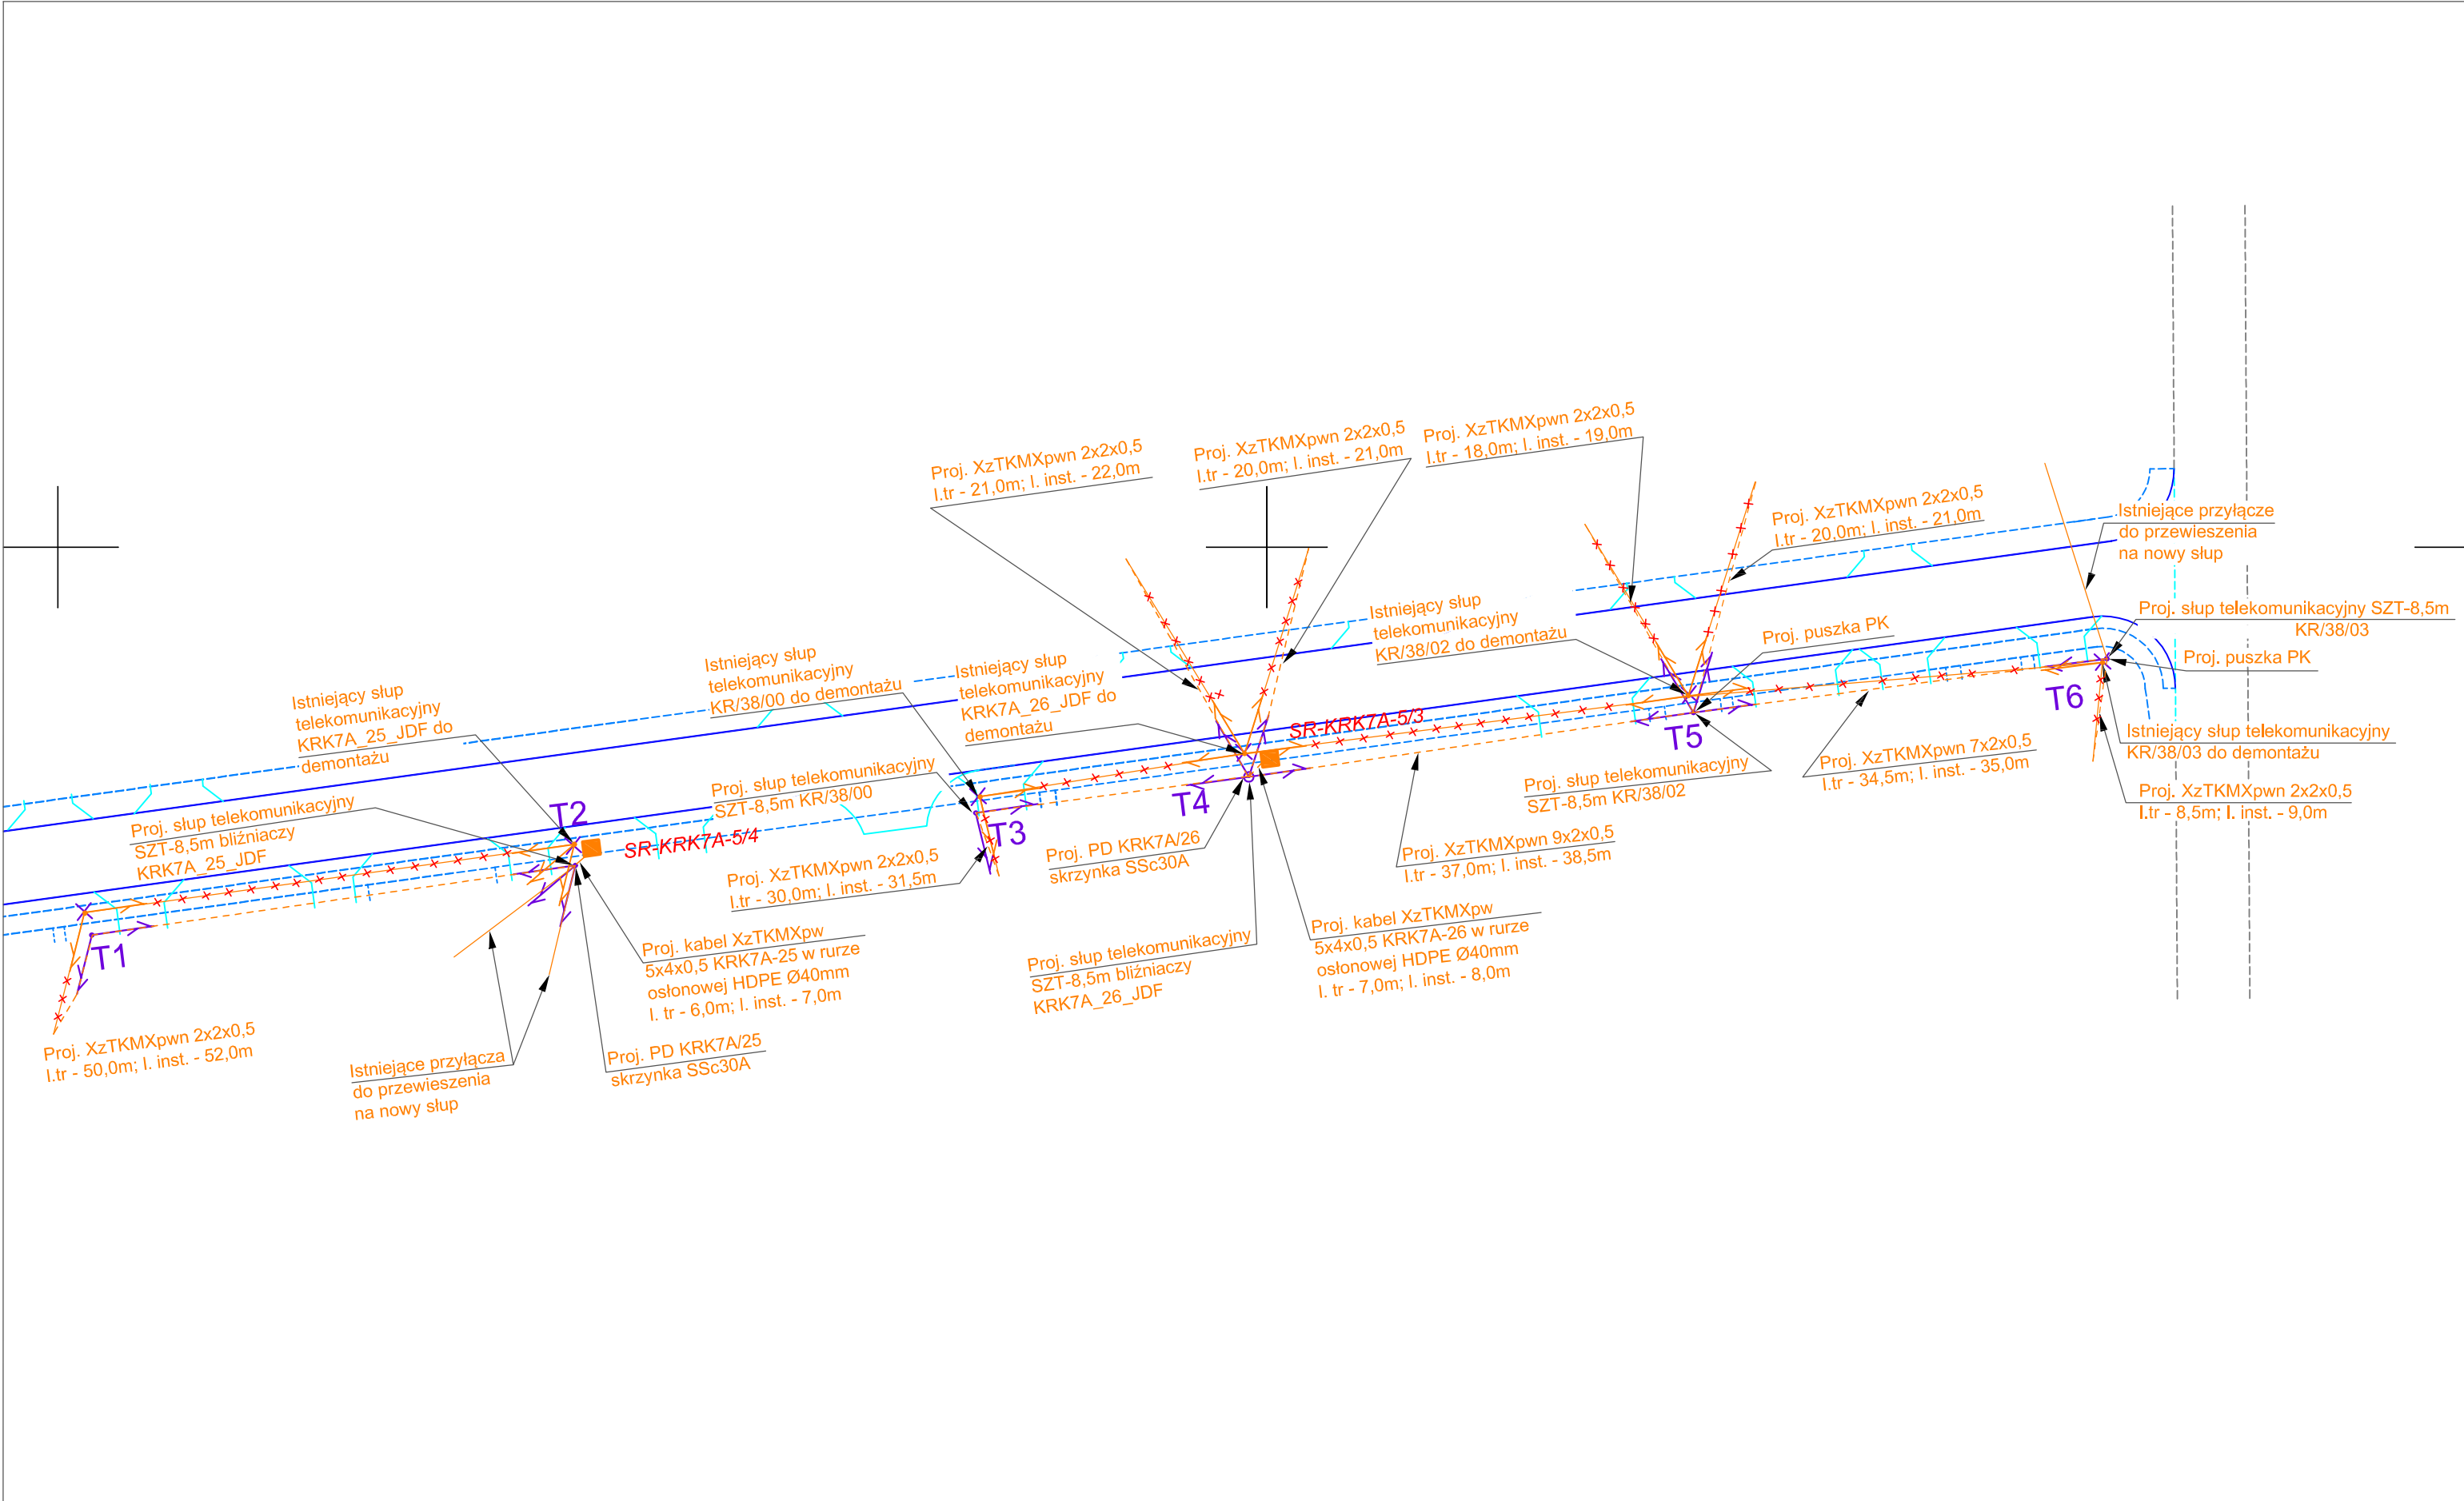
Proj. XzTKMXpwn 2x2x0,5
l.tr - 21,0m; l. inst. - 22,0m

Proj. XzTKMXpwn 2x2x0,5
l.tr - 20,0m; l. inst. - 21,0m

Proj. XzTKMXpwn 2x2x0,5
l.tr - 18,0m; l. inst. - 19,0m

Proj. XzTKMXpwn 2x2x0,5
l.tr - 20,0m; l. inst. - 21,0m

Istniejące przyłącze
do przewieszenia
na nowy słup

Proj. słup telekomunikacyjny SZT-8,5m
KR/38/03

Proj. puszka PK

Proj. puszka PK

Istniejący słup
telekomunikacyjny
KR/38/02 do demontażu

Istniejący słup
telekomunikacyjny
KR/38/00 do demontażu

Istniejący słup
telekomunikacyjny
KRK7A_26_JDF do
demontażu

Istniejący słup
telekomunikacyjny
KRK7A_25_JDF do
demontażu

SR-KRK7A-5/3

T6

T5

Istniejący słup telekomunikacyjny
KR/38/03 do demontażu

Proj. XzTKMXpwn 7x2x0,5
l.tr - 34,5m; l. inst. - 35,0m

Proj. słup telekomunikacyjny
SZT-8,5m KR/38/02

Proj. XzTKMXpwn 2x2x0,5
l.tr - 8,5m; l. inst. - 9,0m

Proj. słup telekomunikacyjny
SZT-8,5m KR/38/00

T4

T3

T2

SR-KRK7A-5/4

Proj. słup telekomunikacyjny
SZT-8,5m bliźniaczy
KRK7A_25_JDF

Proj. XzTKMXpwn 2x2x0,5
l.tr - 30,0m; l. inst. - 31,5m

Proj. PD KRK7A/26
skrzynka SSc30A

Proj. XzTKMXpwn 9x2x0,5
l.tr - 37,0m; l. inst. - 38,5m

T1

Proj. kabel XzTKMXpw
5x4x0,5 KRK7A-25 w rurze
osłonowej HDPE Ø40mm
l. tr - 6,0m; l. inst. - 7,0m

Proj. słup telekomunikacyjny
SZT-8,5m bliźniaczy
KRK7A_26_JDF

Proj. kabel XzTKMXpw
5x4x0,5 KRK7A-26 w rurze
osłonowej HDPE Ø40mm
l. tr - 7,0m; l. inst. - 8,0m

Proj. XzTKMXpwn 2x2x0,5
l.tr - 50,0m; l. inst. - 52,0m

Istniejące przyłącza
do przewieszenia
na nowy słup

Proj. PD KRK7A/25
skrzynka SSc30A